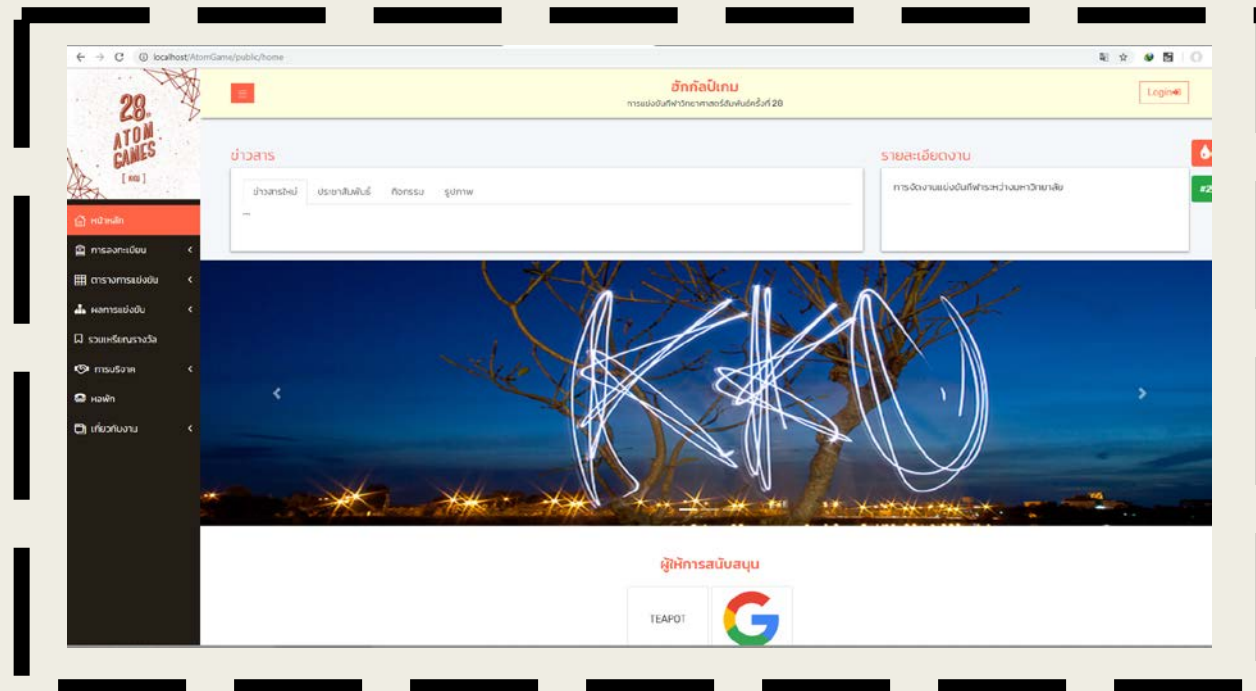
localhost/AtomGame/public/home

28th ATOM GAMES [ KKU ]

อะตอมเกมส์
การแข่งขันกีฬาวิทยาศาสตร์สัมพันธ์ครั้งที่ 28

Login

หน้าหลัก
การลงทะเบียน
ตารางการแข่งขัน
ผลการแข่งขัน
รวมเหรียญรางวัล
การบริจาค
หอพัก
เกี่ยวกับงาน

ข่าวสาร

ข่าวสารใหม่ ประชาสัมพันธ์ กิจกรรม รูปภาพ

...

รายละเอียดงาน

การจัดงานแข่งขันกีฬาระหว่างมหาวิทยาลัย

#2

KKU

ผู้ให้การสนับสนุน

TEAPOT

G